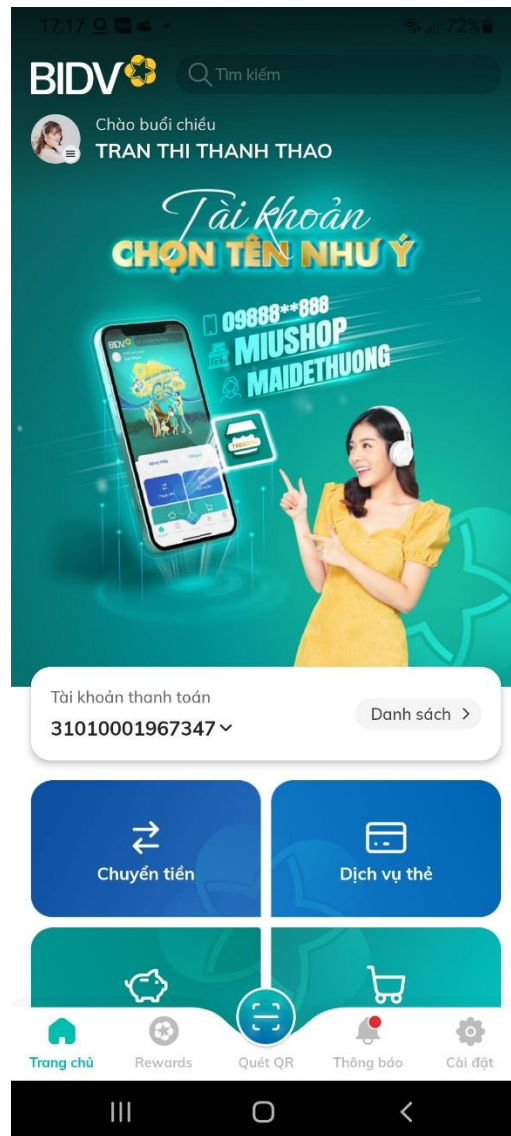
17:17 72%

BIDV

Tìm kiếm

Chào buổi chiều
TRAN THI THANH THAO

Tài khoản
CHỌN TÊN NHƯ Ý

09888**888
MIUSHOP
MAIDETHUONG

Tài khoản thanh toán
31010001967347

Danh sách >

Chuyển tiền

Dịch vụ thẻ

Trang chủ
Rewards
Quét QR
Thông báo
Cài đặt